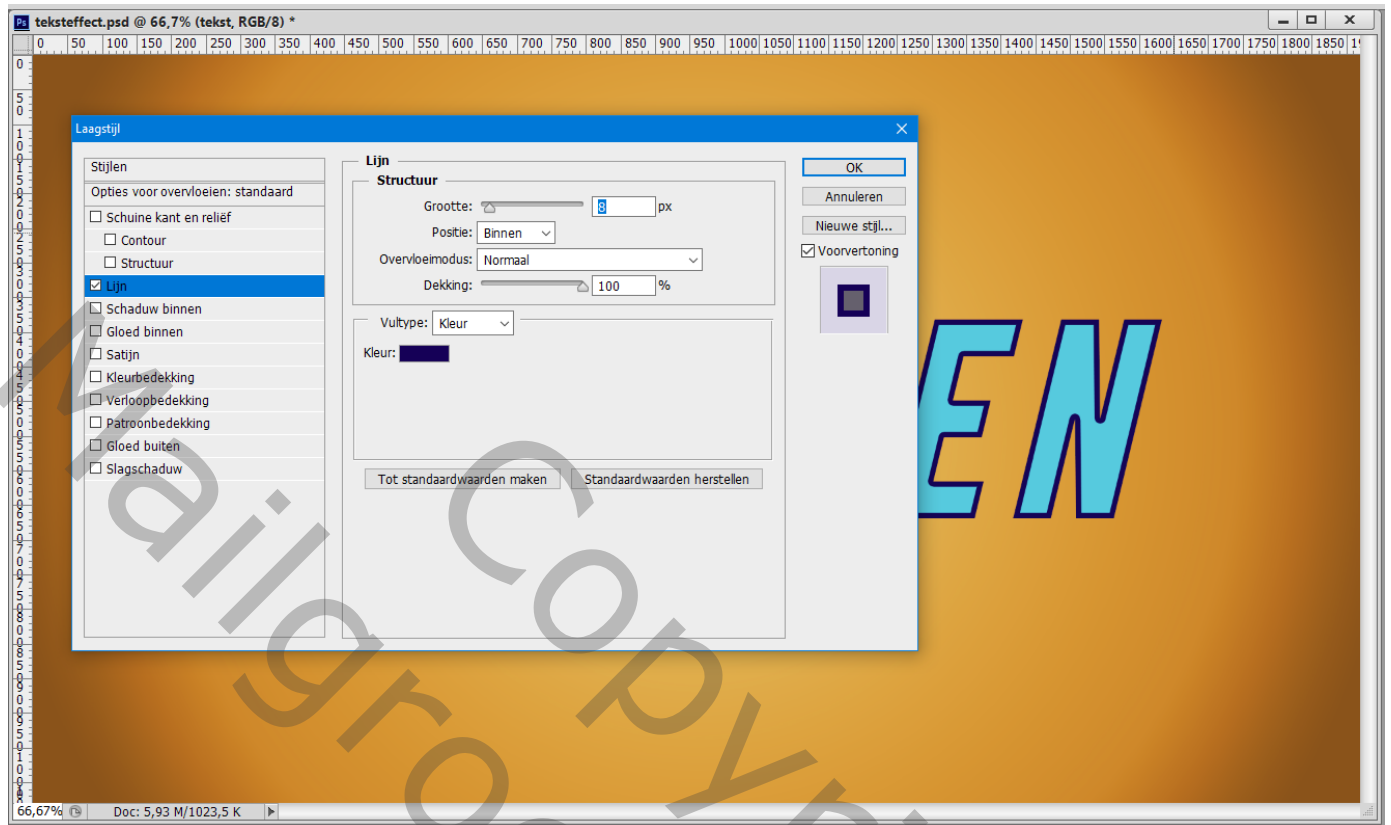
teksteffect.psd @ 66,7% (tekst, RGB/8) *

0 50 100 150 200 250 300 350 400 450 500 550 600 650 700 750 800 850 900 950 1000 1050 1100 1150 1200 1250 1300 1350 1400 1450 1500 1550 1600 1650 1700 1750 1800 1850

Laagstijl

Stijlen
Opties voor overvloeien: standaard
Schuine kant en reliëf
Contour
Structuur
Lijn
Schaduw binnen
Gloed binnen
Satijn
Kleurbedekking
Verloopbedekking
Patroonbedekking
Gloed buiten
Slagschaduw

Lijn
Structuur
Grootte: 8 px
Positie: Binnen
Overvloeimodus: Normaal
Dekking: 100 %

Vultype: Kleur
Kleur:

Tot standaardwaarden maken
Standaardwaarden herstellen

OK
Annuleren
Nieuwe stijl...
Voorvertoning

EN

Mailgroep Copyright

66,67%
Doc: 5,93 M/1023,5 K